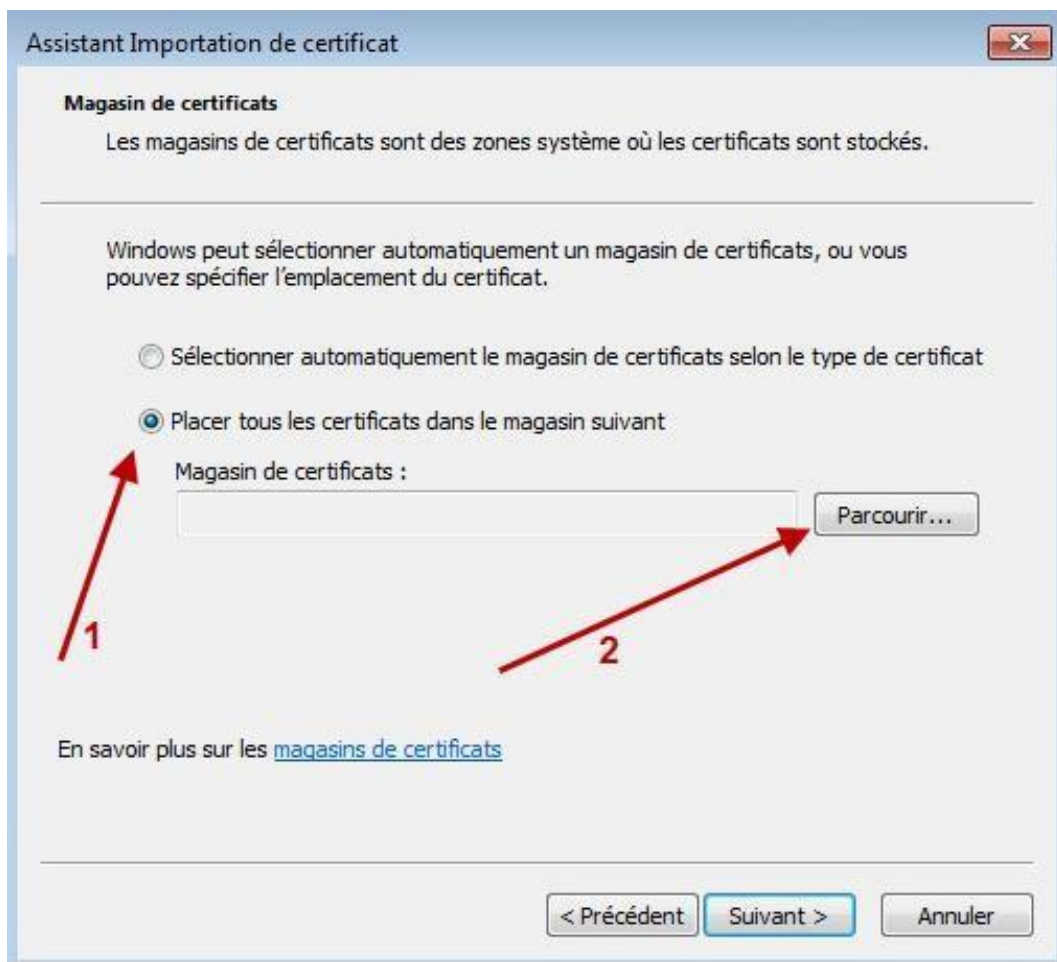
Assistant Importation de certificat

Magasin de certificats

Les magasins de certificats sont des zones système où les certificats sont stockés.

Windows peut sélectionner automatiquement un magasin de certificats, ou vous pouvez spécifier l'emplacement du certificat.

Sélectionner automatiquement le magasin de certificats selon le type de certificat

Placer tous les certificats dans le magasin suivant

Magasin de certificats :

Parcourir...

1

2

En savoir plus sur les magasins de certificats

< Précédent

Suivant >

Annuler